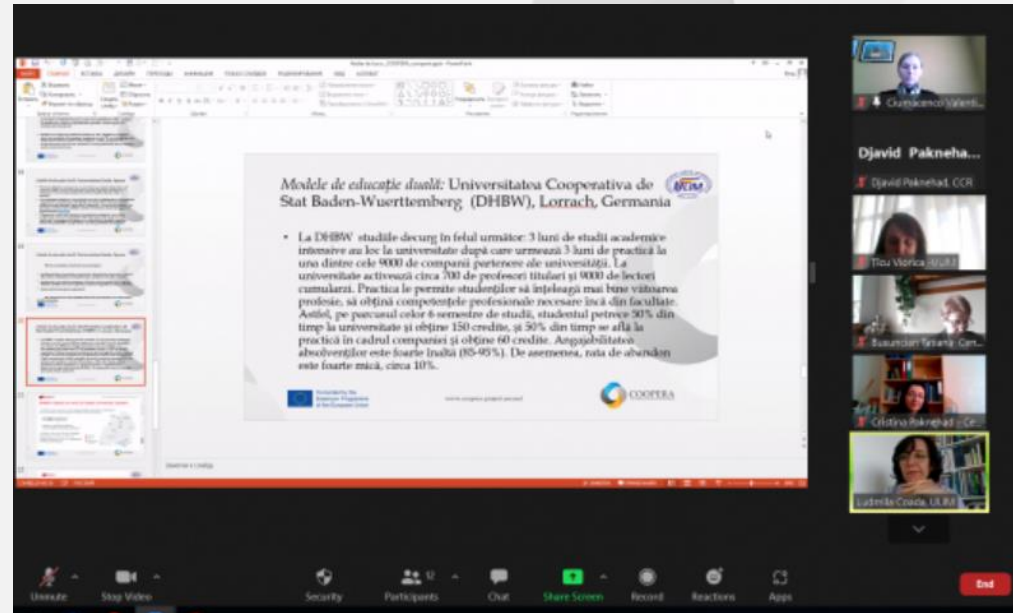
Modele de educație duală: Universitatea Cooperativa de Stat Baden-Wuerttemberg (DHBW), Lorrach, Germania

ULIM

• La DHBW studiile decurg în felul următor: 3 luni de studii academice intensive au loc la universitate după care urmează 3 luni de practică la una dintre cele 9000 de companii partenere ale universității. La universitate activează circa 700 de profesori titulari și 9000 de lectori cumulari. Practica le permite studenților să înțeleagă mai bine viitoarea profesie, să obțină competențele profesionale necesare încă din facultate. Astfel, pe parcursul celor 6 semestre de studii, studentul petrece 50% din timp la universitate și obține 150 credite, și 50% din timp se află la practică în cadrul companiei și obține 60 credite. Angajabilitatea absolvenților este foarte înaltă (85-95%). De asemenea, rata de abandon este foarte mică, circa 10%.

COOPERA

Ciumacenco Valenti...

Djavid Pakneha...

Djavid Paknehad, CCR

Tiou Viorica - ULIM

Busuncian Tatiana Cen...

Cristina Paknehad - Ce...

Ludmila Coada, ULIM

Unmute

Stop Video

Security

Participants 12

Chat

Share Screen

Record

Reactions

Apps

End